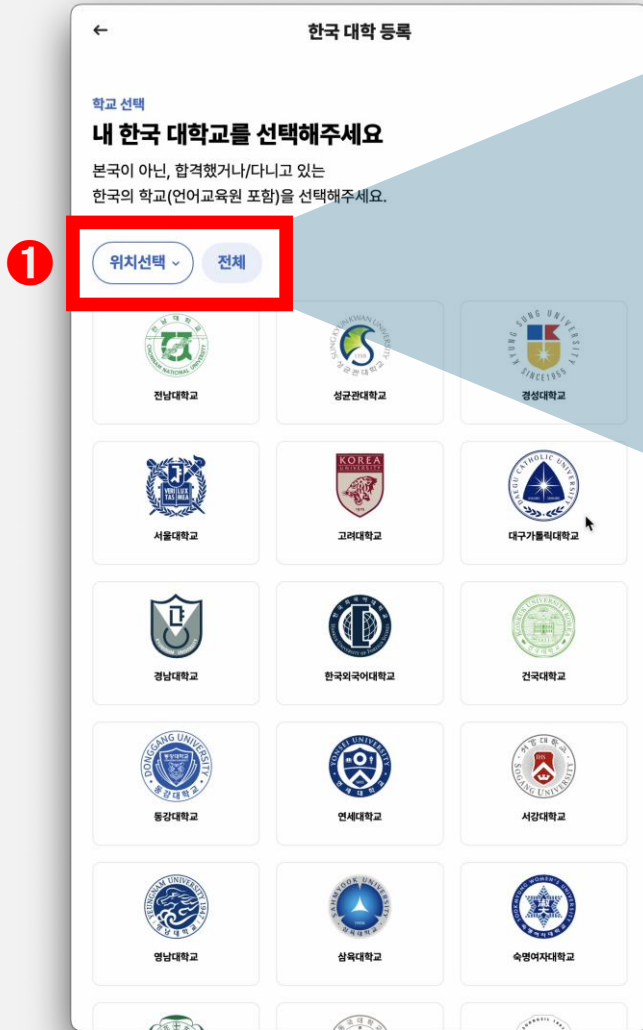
←
한국 대학 등록

학교 선택
내 한국 대학교를 선택해주세요
본국이 아닌, 합격했거나/다니고 있는 한국의 학교(언어교육원 포함)을 선택해주세요.

1
위치선택 ⌄
전체

전남대학교
성균관대학교
경성대학교
서울대학교
고려대학교
대구가톨릭대학교
경남대학교
한국외국어대학교
건국대학교
동강대학교
연세대학교
서강대학교
영남대학교
삼육대학교
숙명여자대학교